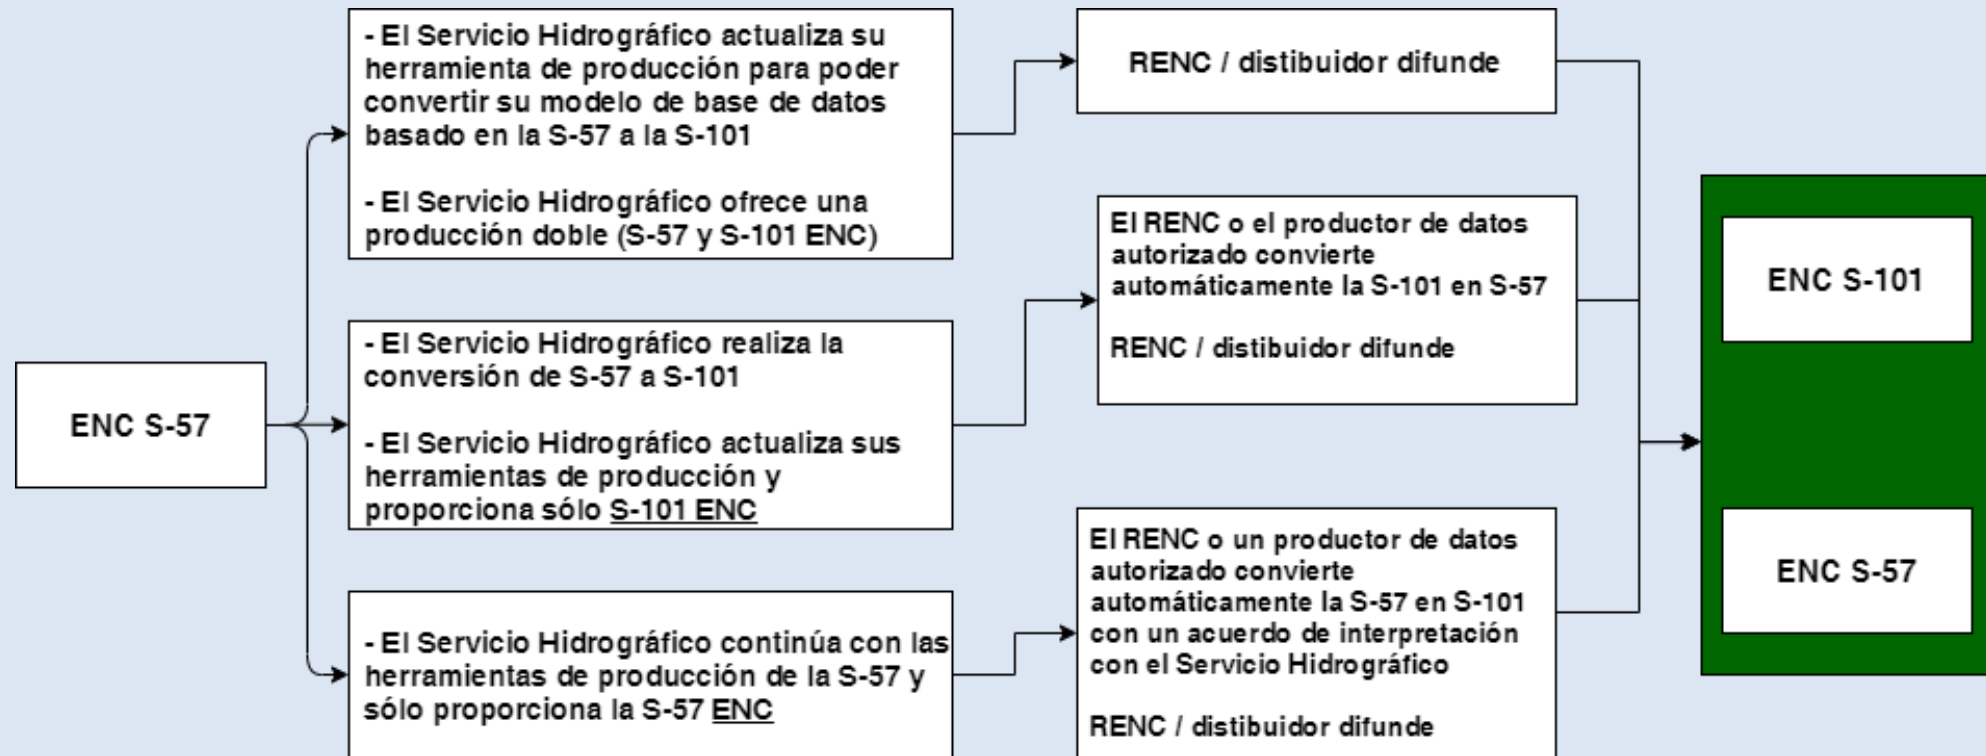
ENC S-57

- El Servicio Hidrográfico actualiza su herramienta de producción para poder convertir su modelo de base de datos basado en la S-57 a la S-101

- El Servicio Hidrográfico ofrece una producción doble (S-57 y S-101 ENC)

- El Servicio Hidrográfico realiza la conversión de S-57 a S-101

- El Servicio Hidrográfico actualiza sus herramientas de producción y proporciona sólo S-101 ENC

- El Servicio Hidrográfico continúa con las herramientas de producción de la S-57 y sólo proporciona la S-57 ENC

RENC / distibuidor difunde

El RENC o el productor de datos autorizado convierte automáticamente la S-101 en S-57

RENC / distibuidor difunde

El RENC o un productor de datos autorizado convierte automáticamente la S-57 en S-101 con un acuerdo de interpretación con el Servicio Hidrográfico

RENC / distibuidor difunde

ENC S-101

ENC S-57